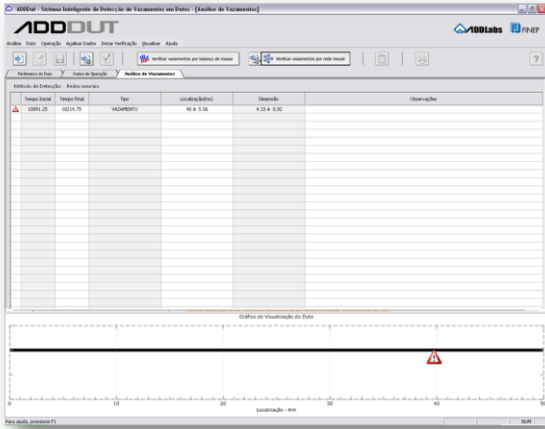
ADDDut - Sistema Inteligente de Detecção de Vazamentos em Dutos - [Analise de Vazamentos]

ADDDUT

ADDLabs FINEP

Análise Dutos Operação Ajustar Dados Iniciar Verificação Visualizar Ajuda

Verificar vazamentos por balanço de massa

Verificar vazamentos por rede neural

?

Parâmetros do Duto | Dados de Operação | Análise de Vazamentos

Método de Detecção: Redes neurais

| | Tempo Inicial | Tempo Final | Tipo | Localização(m) | Dimensão | Observações |
|---|---|---|---|---|---|---|
| | 10091.25 | 10214.75 | VAZAMENTO | 40 ± 5.56 | 4.33 ± 0.92 | |

Gráfico de Visualização do Duto

10 20 30 40

Localização - Km

Para ajuda, pressione F1

NUM